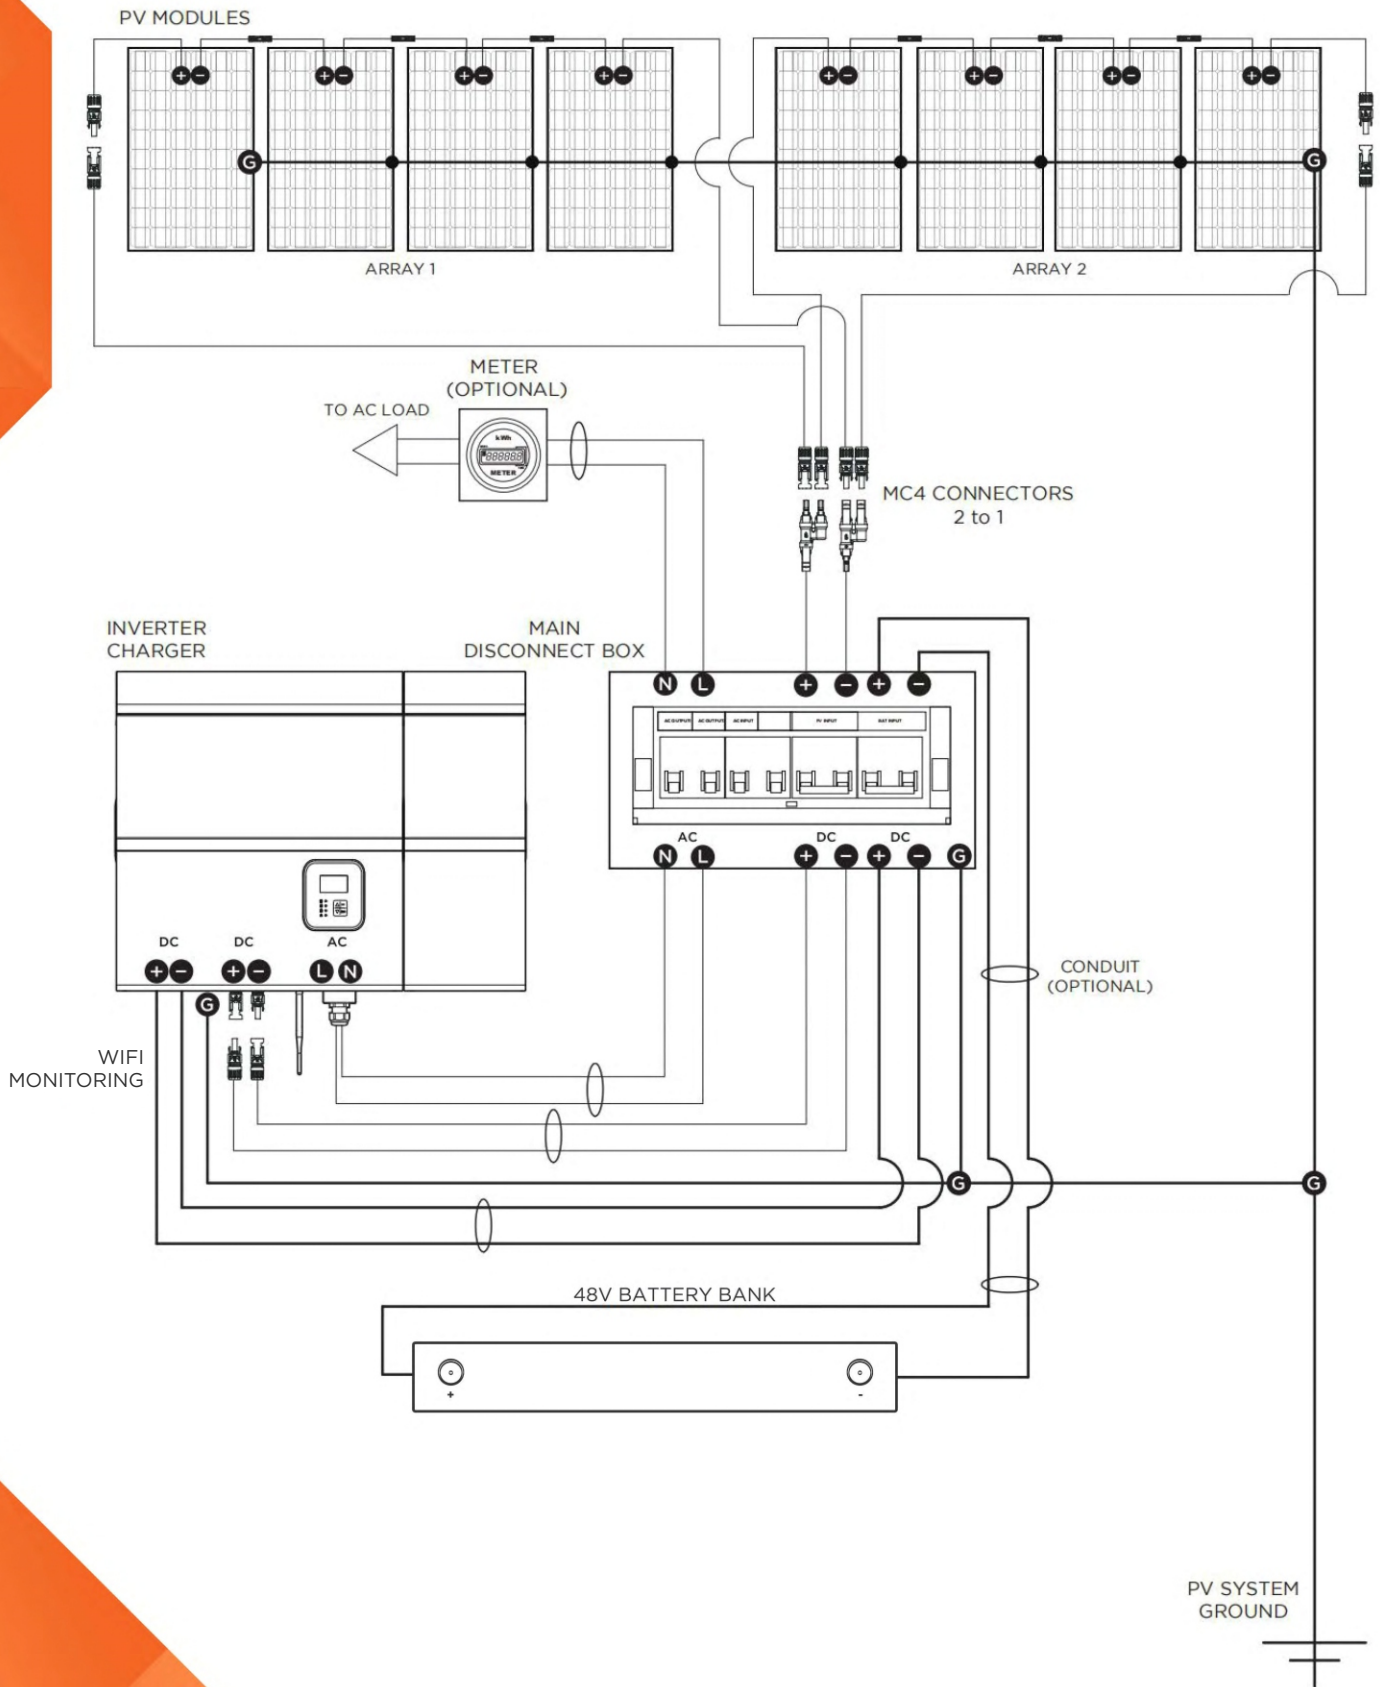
PV MODULES

ARRAY 1

ARRAY 2

G

G

METER (OPTIONAL)

TO AC LOAD

kWh

888888

METER

MC4 CONNECTORS 2 to 1

INVERTER CHARGER

MAIN DISCONNECT BOX

N L + − + −

AC OUTPUT AC OUTPUT AC INPUT PV INPUT BAT INPUT

AC DC DC

N L + − + − G

DC DC AC

+ − + − L N

G

WIFI MONITORING

CONDUIT (OPTIONAL)

G

G

48V BATTERY BANK

+

-

PV SYSTEM GROUND